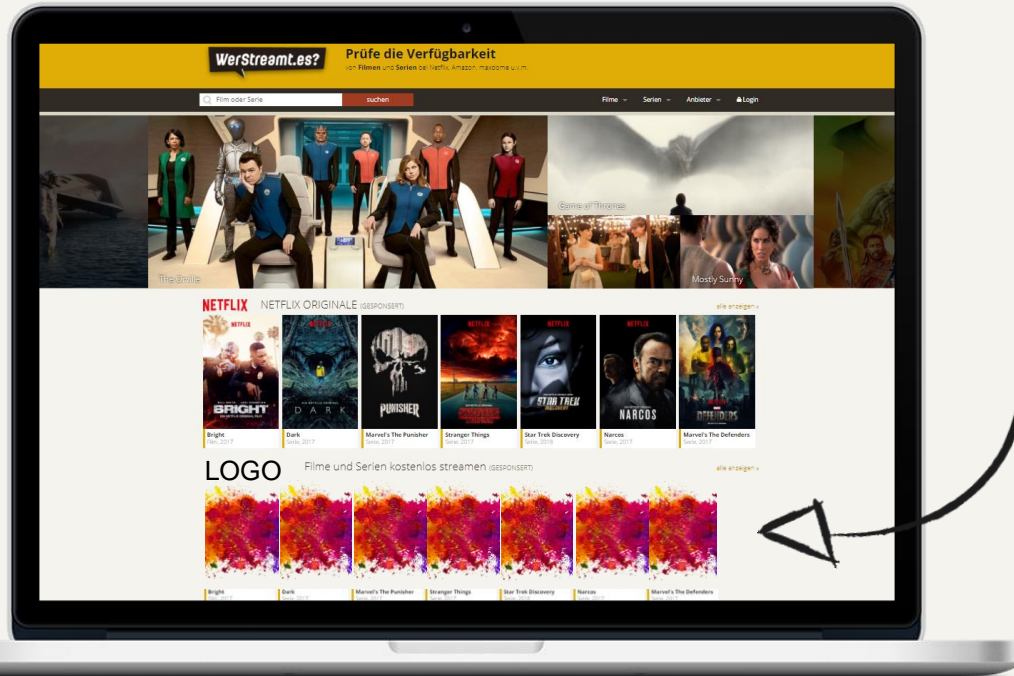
WerStreamt.es?
Prüfe die Verfügbarkeit
von Filmen und Serien bei Netflix, Amazon, maxdome u.v.m.

Film oder Serie
suchen
Filme
Serien
Anbieter
Login

The Orville
Game of Thrones
Mostly Sunny

NETFLIX NETFLIX ORIGINALE (GESPONSERT)
alle anzeigen »

NETFLIX
BRIGHT
Bright
Film, 2017

NETFLIX
DARK
Dark
Serie, 2017

NETFLIX
PUNISHER
Marvel's The Punisher
Serie, 2017

NETFLIX
STRANGER THINGS
Stranger Things
Serie, 2017

NETFLIX
STAR TREK DISCOVERY
Star Trek Discovery
Serie, 2018

NETFLIX
NARCOS
Narcos
Serie, 2017

NETFLIX
DEFENDERS
Marvel's The Defenders
Serie, 2017

LOGO Filme und Serien kostenlos streamen (GESPONSERT)
alle anzeigen »

Bright
Dark
Marvel's The Punisher
Stranger Things
Star Trek Discovery
Narcos
Marvel's The Defenders